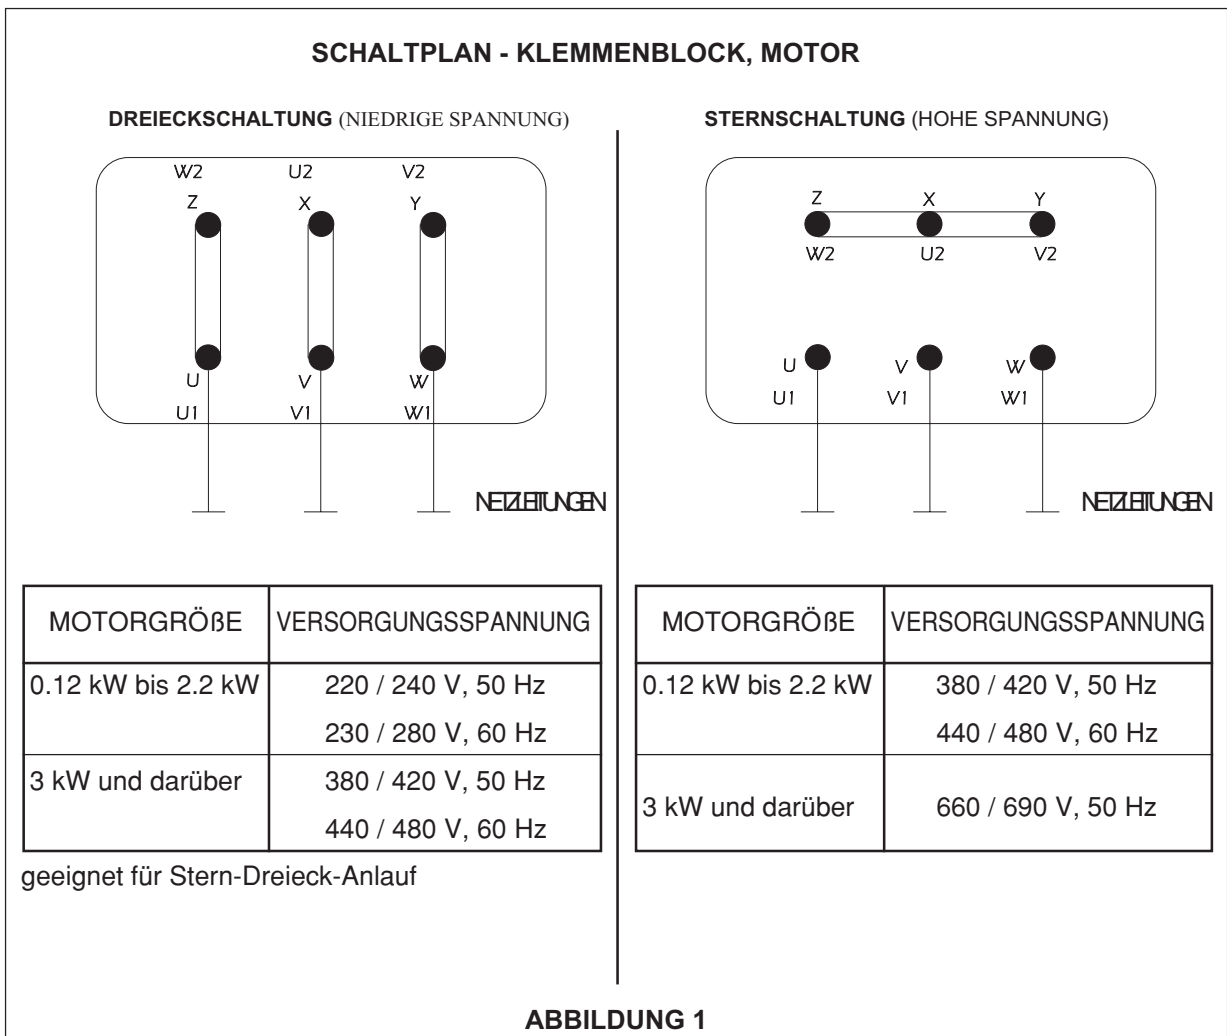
SCHALTPLAN - KLEMMENBLOCK, MOTOR

DREIECKSCHALTUNG (NIEDRIGE SPANNUNG)

W2 U2 V2
Z X Y
U V W
U1 V1 W1

NETZLEITUNGEN

| MOTORGRÖßE | VERSORGUNGSSPANNUNG |
|---|---|
| 0.12 kW bis 2.2 kW | 220 / 240 V, 50 Hz<br>230 / 280 V, 60 Hz |
| 3 kW und darüber | 380 / 420 V, 50 Hz<br>440 / 480 V, 60 Hz |

geeignet für Stern-Dreieck-Anlauf

STERNSCHALTUNG (HOHE SPANNUNG)

Z X Y
W2 U2 V2
U V W
U1 V1 W1

NETZLEITUNGEN

| MOTORGRÖßE | VERSORGUNGSSPANNUNG |
|---|---|
| 0.12 kW bis 2.2 kW | 380 / 420 V, 50 Hz<br>440 / 480 V, 60 Hz |
| 3 kW und darüber | 660 / 690 V, 50 Hz |

ABBILDUNG 1